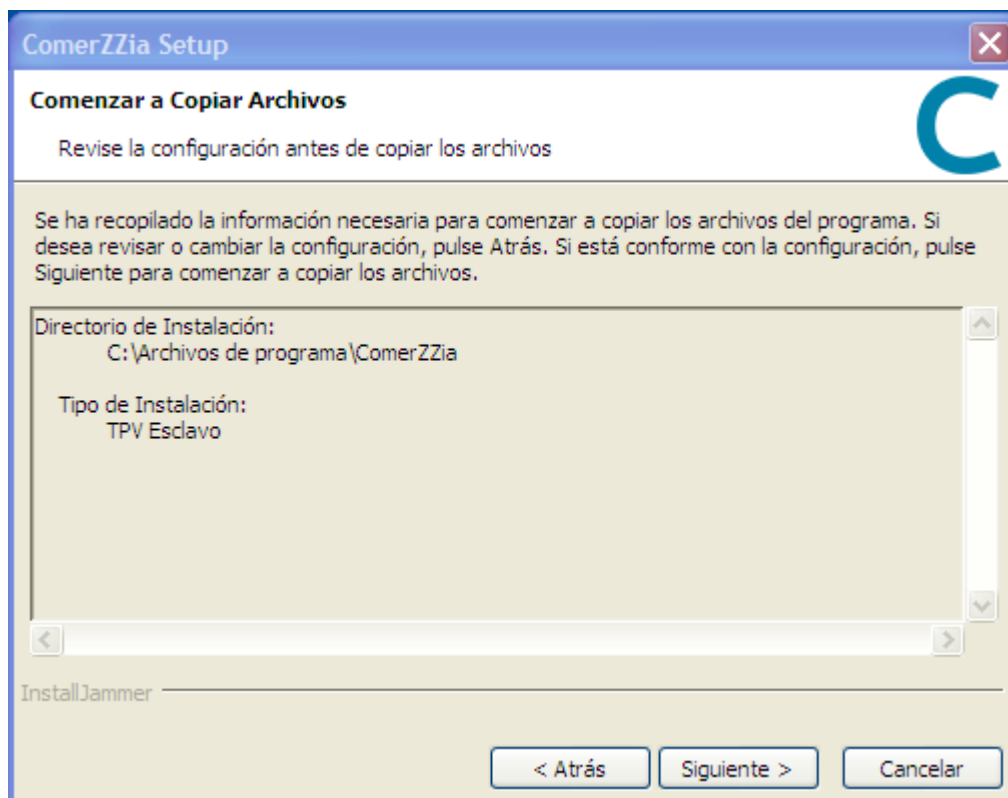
ComerZZia Setup

Comenzar a Copiar Archivos

Revise la configuración antes de copiar los archivos

Se ha recopilado la información necesaria para comenzar a copiar los archivos del programa. Si desea revisar o cambiar la configuración, pulse Atrás. Si está conforme con la configuración, pulse Siguiente para comenzar a copiar los archivos.

Directorio de Instalación:
C:\Archivos de programa\ComerZZia

Tipo de Instalación:
TPV Esclavo

InstallJammer

< Atrás
Siguiente >
Cancelar